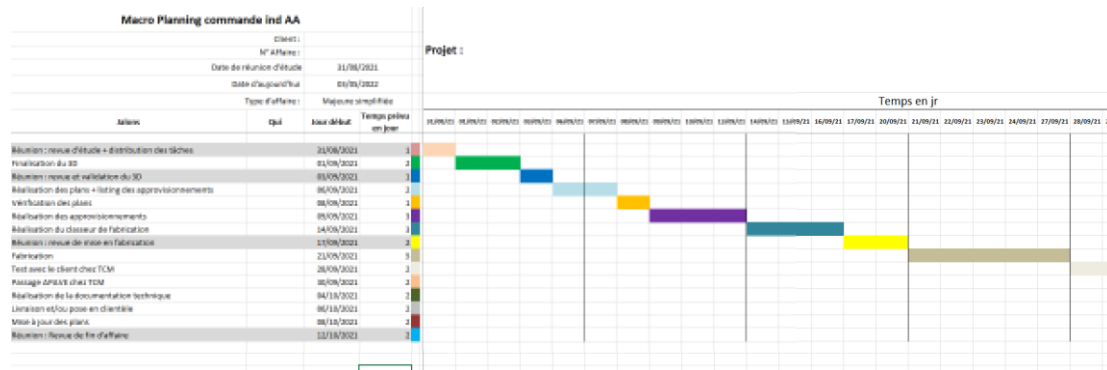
Macro Planning commande ind AA

Client :
N° Affaire :
Date de réunion d'étude 31/08/2021
Date d'aujourd'hui 03/03/2022
Type d'affaire : Majeure simplifiée

Projet :

Temps en jr

| Jalons | Qui | Jour début | Temps prévu en jour |
|---|---|---|---|
| Réunion : revue d'étude + distribution des tâches | | 31/08/2021 | 1 |
| Finalisation du 3D | | 01/09/2021 | 2 |
| Réunion : revue et validation du 3D | | 03/09/2021 | 1 |
| Réalisation des plans + listing des approvisionnements | | 06/09/2021 | 2 |
| Vérification des plans | | 08/09/2021 | 1 |
| Réalisation des approvisionnements | | 09/09/2021 | 3 |
| Réalisation du classeur de fabrication | | 14/09/2021 | 3 |
| Réunion : revue de mise en fabrication | | 17/09/2021 | 2 |
| Fabrication | | 21/09/2021 | 5 |
| Test avec le client chez TCM | | 28/09/2021 | 2 |
| Passage APAVE chez TCM | | 30/09/2021 | 2 |
| Réalisation de la documentation technique | | 04/10/2021 | 2 |
| Livraison et/ou pose en clientèle | | 06/10/2021 | 2 |
| Mise à jour des plans | | 08/10/2021 | 2 |
| Réunion : Revue de fin d'affaire | | 12/10/2021 | 2 |

31/08/21 01/09/21 02/09/21 03/09/21 06/09/21 07/09/21 08/09/21 09/09/21 10/09/21 13/09/21 14/09/21 15/09/21 16/09/21 17/09/21 20/09/21 21/09/21 22/09/21 23/09/21 24/09/21 27/09/21 28/09/21